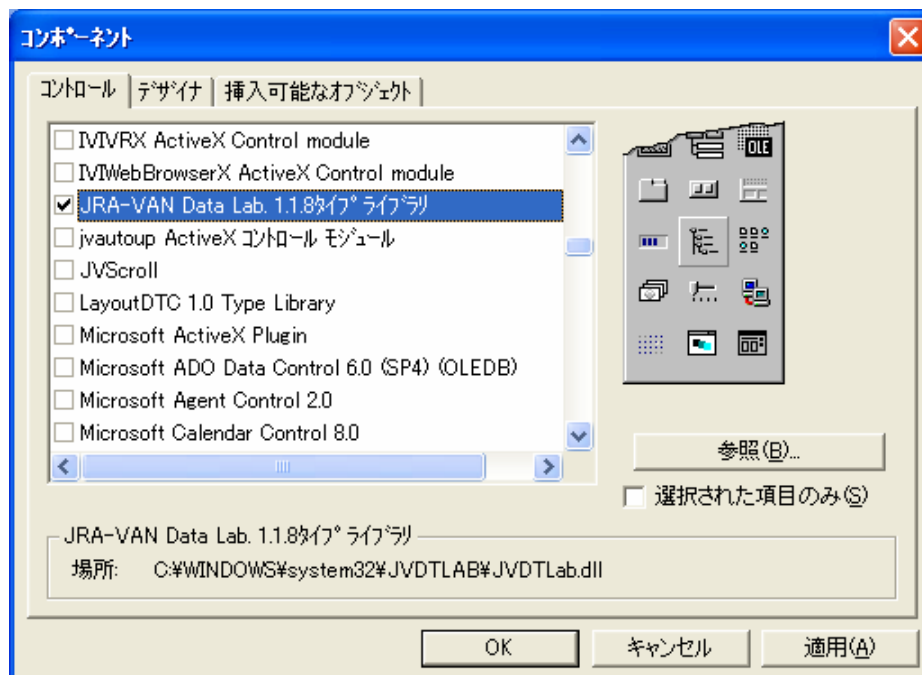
コンポーネント

コントロール | デザイナ | 挿入可能なオブジェクト

IVIVRX ActiveX Control module
IVIWebBrowserX ActiveX Control module
JRA-VAN Data Lab. 1.1.8タイプ ライブラリ
jvautoup ActiveX コントロール モジュール
JVScroll
LayoutDTC 1.0 Type Library
Microsoft ActiveX Plugin
Microsoft ADO Data Control 6.0 (SP4) (OLEDB)
Microsoft Agent Control 2.0
Microsoft Calendar Control 8.0

OLE

参照(B)...

選択された項目のみ(S)

JRA-VAN Data Lab. 1.1.8タイプ ライブラリ
場所: C:¥WINDOWS¥system32¥JVDTLAB¥JVDTLab.dll

OK | キャンセル | 適用(A)